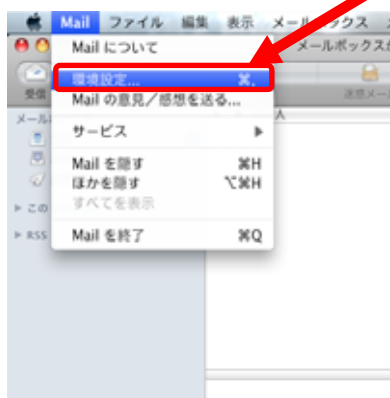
Mail ファイル 編集 表示 メール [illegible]ックス

Mail について

環境設定... ⌘,

Mail の意見／感想を送る...

サービス

Mail を隠す ⌘H

ほかを隠す ⌥⌘H

すべてを表示

Mail を終了 ⌘Q

メールボックス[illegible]

受信

メール

この

RSS

人

送信メール